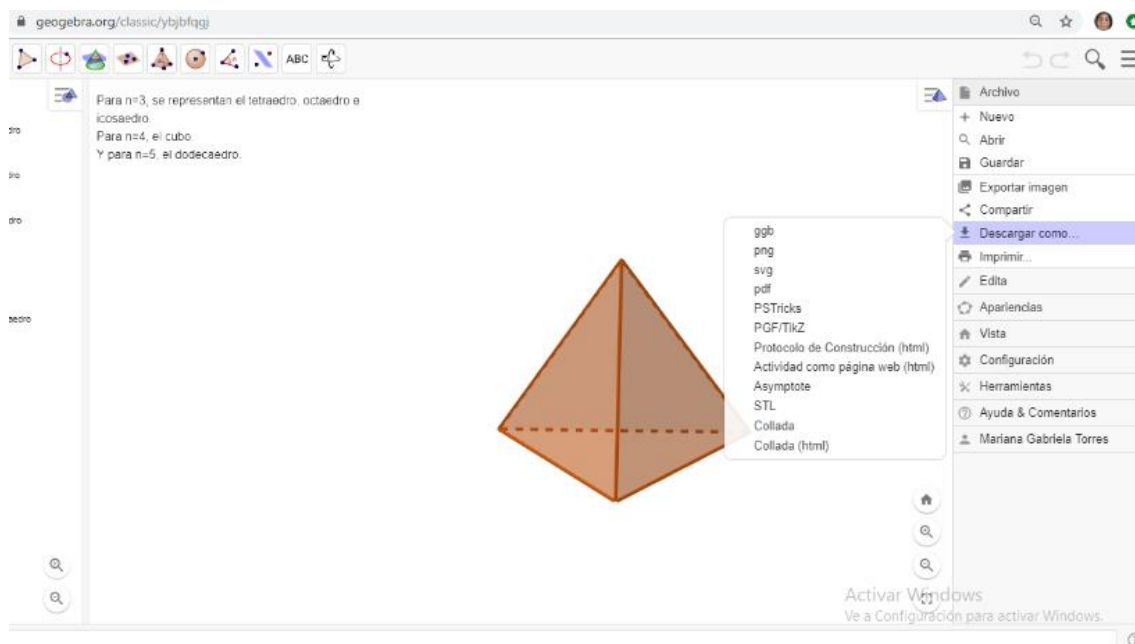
geogebra.org/classic/ybjbfqgj

ABC

dro
dro
dro
aedro

Para n=3, se representan el tetraedro, octaedro e icosaedro.
Para n=4, el cubo.
Y para n=5, el dodecaedro.

ggb
png
svg
pdf
PSTricks
PGF/TikZ
Protocolo de Construcción (html)
Actividad como página web (html)
Asymptote
STL
Collada
Collada (html)

Archivo
Nuevo
Abrir
Guardar
Exportar imagen
Compartir
Descargar como...
Imprimir...
Edita
Apariencias
Vista
Configuración
Herramientas
Ayuda & Comentarios
Mariana Gabriela Torres

Activar Windows
Ve a Configuración para activar Windows.